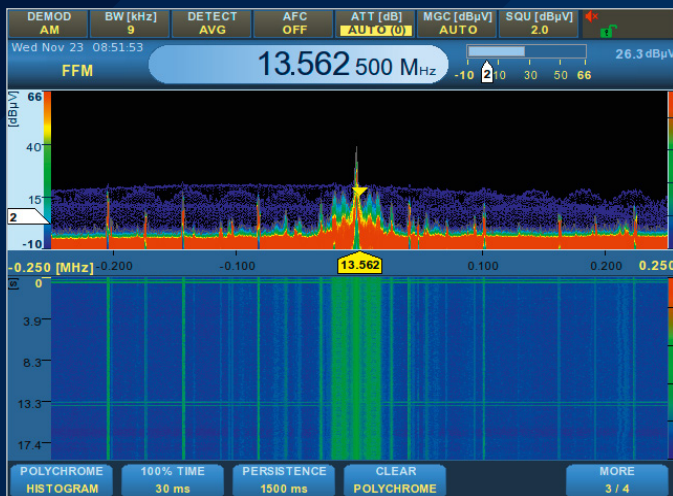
DEMOD AM | BW [kHz] 9 | DETECT AVG | AFC OFF | ATT [dB] AUTO (0) | MGC [dBµV] AUTO | SQU [dBµV] 2.0

Wed Nov 23 08:51:53

FFM

13.562 500 MHz

-10 2 10 30 50 66

26.3 dBµV

[dBµV]

66

40

15

2

-10

-0.250 [MHz] -0.200 -0.100 13.562 0.100 0.200 0.250

[s]

0

3.9

8.3

13.3

17.4

POLYCHROME HISTOGRAM

100% TIME 30 ms

PERSISTENCE 1500 ms

CLEAR POLYCHROME

MORE 3 / 4